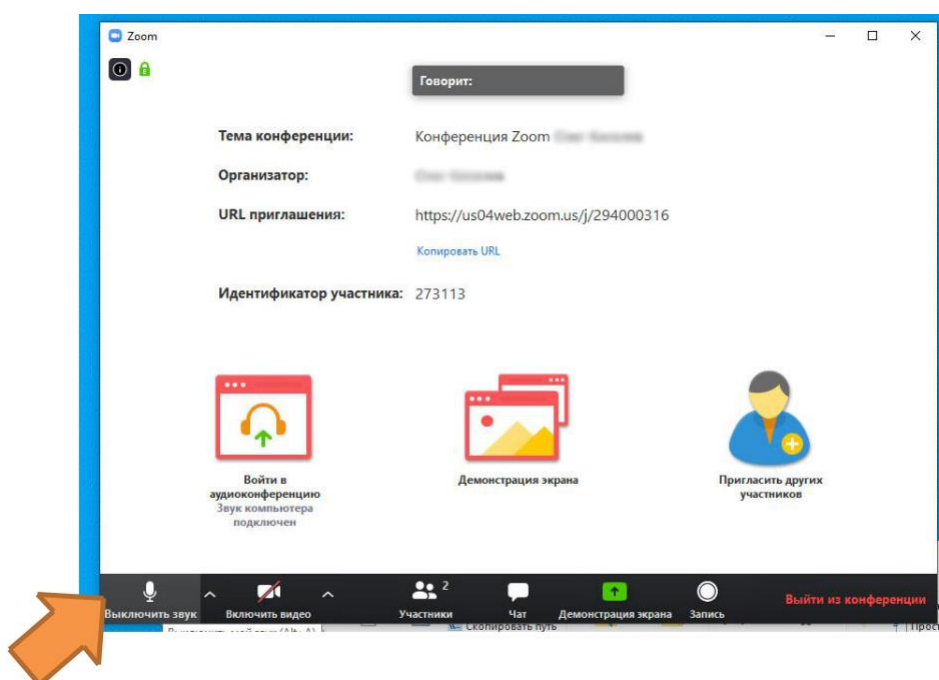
Zoom

Говорит:

Тема конференции: Конференция Zoom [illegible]

Организатор: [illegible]

URL приглашения: https://us04web.zoom.us/j/294000316

Копировать URL

Идентификатор участника: 273113

Войти в аудиоконференцию
Звук компьютера подключен

Демонстрация экрана

Пригласить других участников

Выключить звук
Включить видео
2
Участники
Чат
Демонстрация экрана
Запись
Выйти из конференции

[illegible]
Скопировать путь
Прос